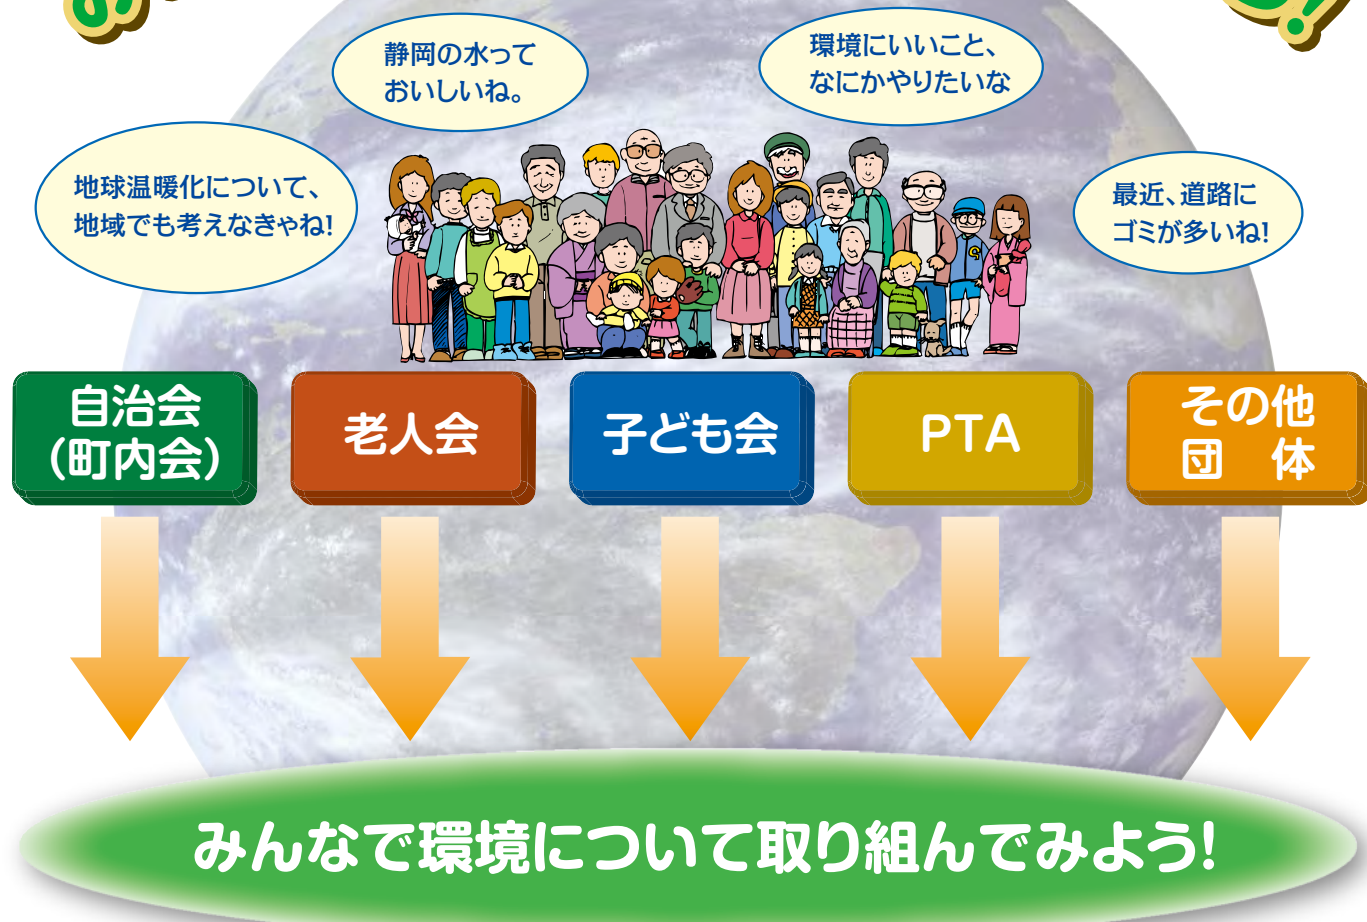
静岡の水って
おいしいね。

環境にいいこと、
なにかやりたいな

地球温暖化について、
地域でも考えなきゃね!

最近、道路に
ゴミが多いね!

自治会
(町内会)

老人会

子ども会

PTA

その他
団　体

みんなで環境について取り組んでみよう!